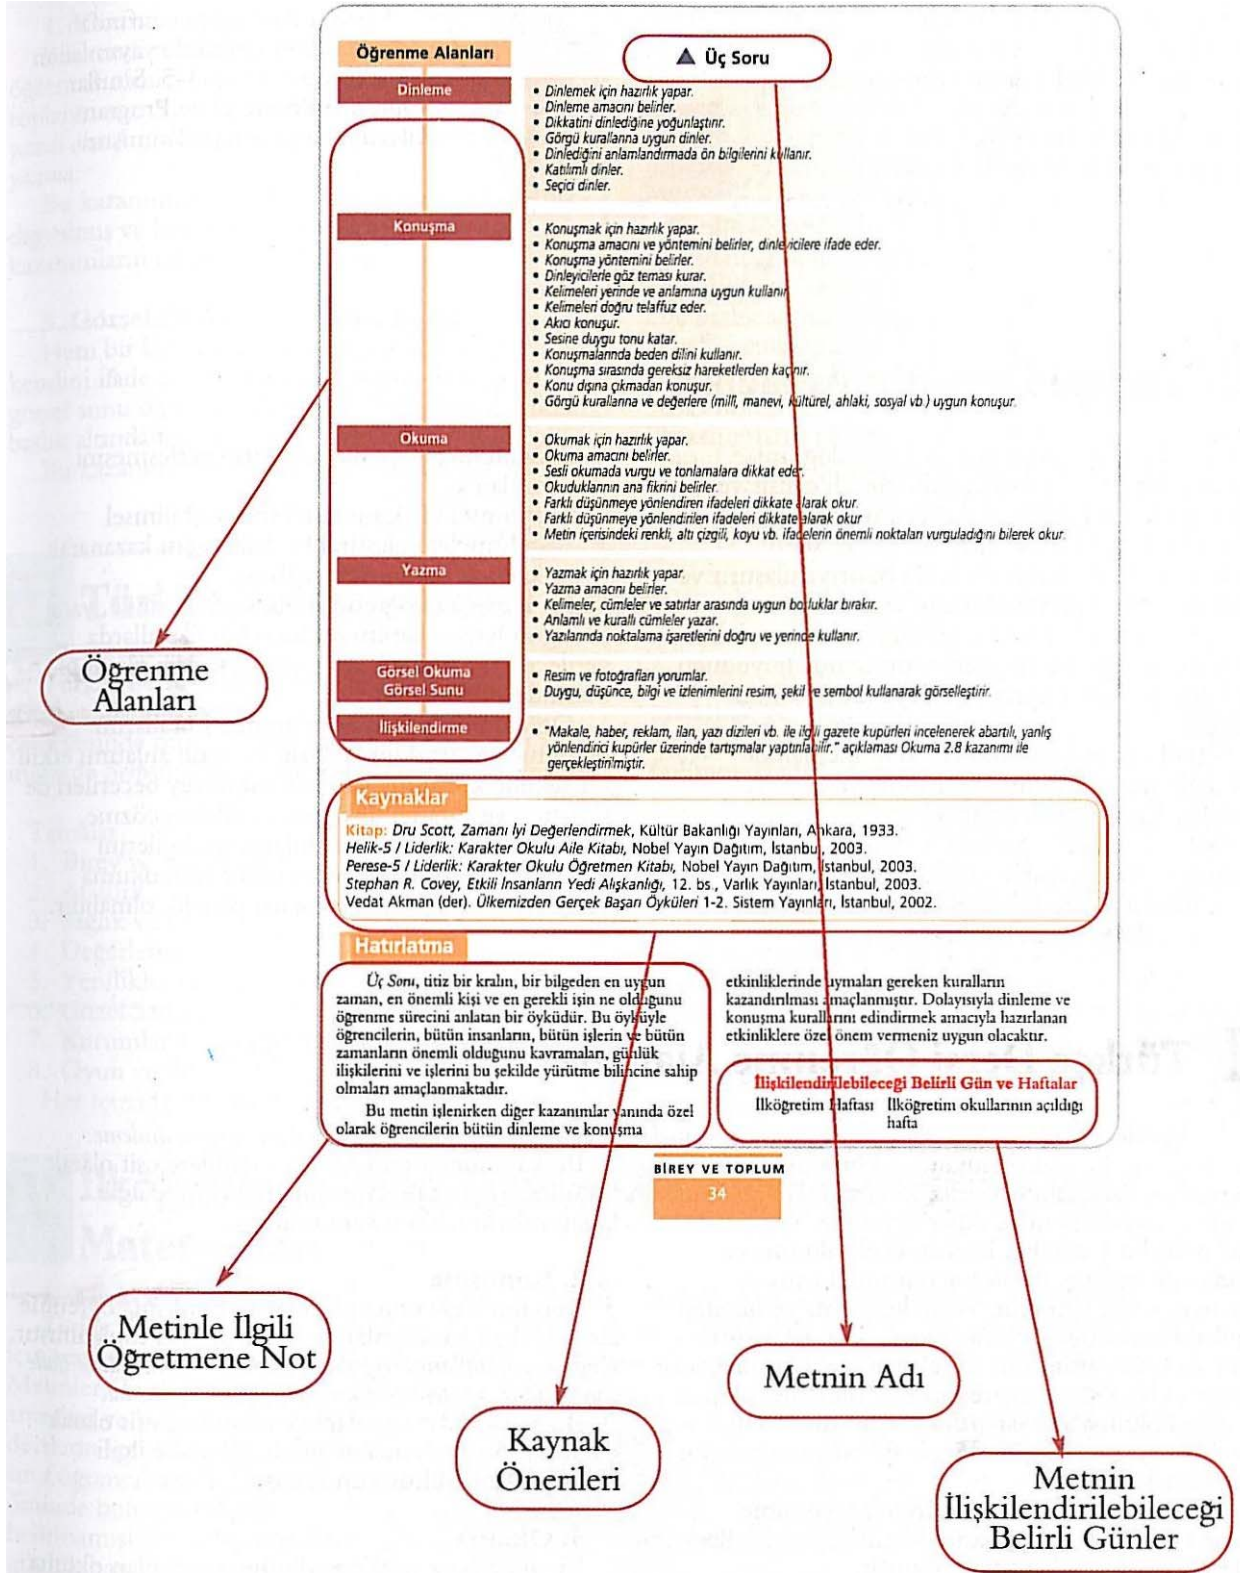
Öğrenme Alanları

Üç Soru

Dinleme
• Dinlemek için hazırlık yapar.
• Dinleme amacını belirler.
• Dikkatini dinlediğine yoğunlaştırır.
• Görgü kurallarına uygun dinler.
• Dinlediğini anlamlandırmada ön bilgilerini kullanır.
• Katılımlı dinler.
• Seçici dinler.

Konuşma
• Konuşmak için hazırlık yapar.
• Konuşma amacını ve yöntemini belirler, dinleyicilere ifade eder.
• Konuşma yöntemini belirler.
• Dinleyicilerle göz teması kurar.
• Kelimeleri yerinde ve anlamına uygun kullanır.
• Kelimeleri doğru telaffuz eder.
• Akıcı konuşur.
• Sesine duygu tonu katar.
• Konuşmalarında beden dilini kullanır.
• Konuşma sırasında gereksiz hareketlerden kaçınır.
• Konu dışına çıkmadan konuşur.
• Görgü kurallarına ve değerlere (millî, manevi, kültürel, ahlaki, sosyal vb.) uygun konuşur.

Okuma
• Okumak için hazırlık yapar.
• Okuma amacını belirler.
• Sesli okumada vurgu ve tonlamalara dikkat eder.
• Okuduklarının ana fikrini belirler.
• Farklı düşünmeye yönlendiren ifadeleri dikkate alarak okur.
• Farklı düşünmeye yönlendirilen ifadeleri dikkate alarak okur.
• Metin içerisindeki renkli, altı çizgili, koyu vb. ifadelerin önemli noktaları vurguladığını bilerek okur.

Yazma
• Yazmak için hazırlık yapar.
• Yazma amacını belirler.
• Kelimeler, cümleler ve satırlar arasında uygun boşluklar bırakır.
• Anlamlı ve kurallı cümleler yazar.
• Yazılarında noktalama işaretlerini doğru ve yerinde kullanır.

Görsel Okuma
Görsel Sunu
• Resim ve fotoğrafları yorumlar.
• Duygu, düşünce, bilgi ve izlenimlerini resim, şekil ve sembol kullanarak görselleştirir.

İlişkilendirme
• "Makale, haber, reklam, ilan, yazı dizileri vb. ile ilgili gazete kupürleri incelenerek abartılı, yanlış yönlendirici kupürler üzerinde tartışmalar yaptırılabilir." açıklaması Okuma 2.8 kazanımı ile gerçekleştirilmiştir.

Kaynaklar
Kitap: Dru Scott, Zamanı İyi Değerlendirmek, Kültür Bakanlığı Yayınları, Ankara, 1933.
Helik-5 / Liderlik: Karakter Okulu Aile Kitabı, Nobel Yayın Dağıtım, İstanbul, 2003.
Perese-5 / Liderlik: Karakter Okulu Öğretmen Kitabı, Nobel Yayın Dağıtım, İstanbul, 2003.
Stephan R. Covey, Etkili İnsanların Yedi Alışkanlığı, 12. bs., Varlık Yayınları, İstanbul, 2003.
Vedat Akman (der). Ülkemizden Gerçek Başarı Öyküleri 1-2. Sistem Yayınları, İstanbul, 2002.

Hatırlatma
Üç Soru, titiz bir kralın, bir bilgeden en uygun zaman, en önemli kişi ve en gerekli işin ne olduğunu öğrenme sürecini anlatan bir öyküdür. Bu öyküyle öğrencilerin, bütün insanların, bütün işlerin ve bütün zamanların önemli olduğunu kavramaları, günlük ilişkilerini ve işlerini bu şekilde yürütme bilincine sahip olmaları amaçlanmaktadır.
Bu metin işlenirken diğer kazanımlar yanında özel olarak öğrencilerin bütün dinleme ve konuşma etkinliklerinde uymaları gereken kuralların kazandırılması amaçlanmıştır. Dolayısıyla dinleme ve konuşma kurallarını edindirmek amacıyla hazırlanan etkinliklere özel önem vermeniz uygun olacaktır.

İlişkilendirilebileceği Belirli Gün ve Haftalar
İlköğretim Haftası | İlköğretim okullarının açıldığı hafta

BİREY VE TOPLUM
34

Öğrenme Alanları

Metinle İlgili Öğretmene Not

Kaynak Önerileri

Metnin Adı

Metnin İlişkilendirilebileceği Belirli Günler